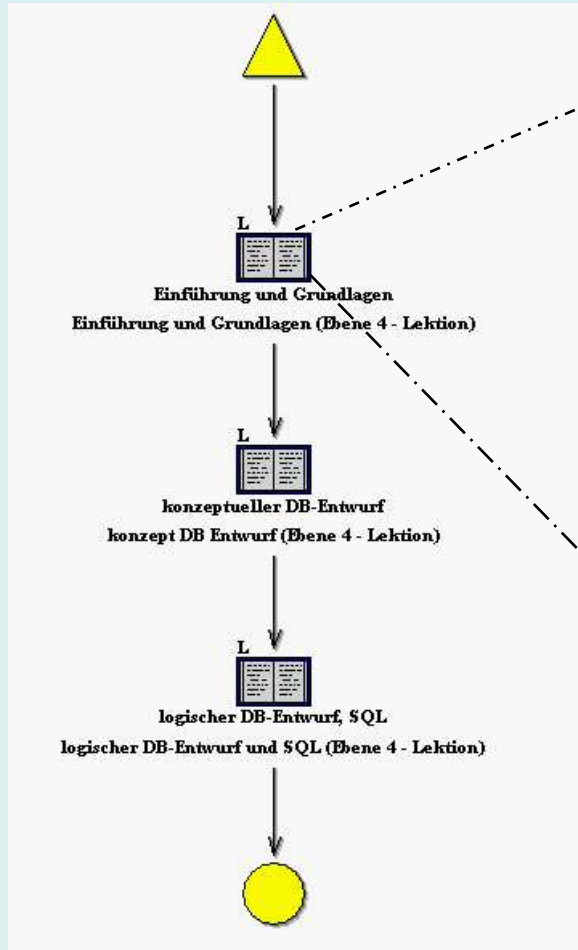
L

Einführung und Grundlagen

Einführung und Grundlagen (Ebene 4 - Lektion)

L

konzeptueller DB-Entwurf

konzept DB Entwurf (Ebene 4 - Lektion)

L

logischer DB-Entwurf, SQL

logischer DB-Entwurf und SQL (Ebene 4 - Lektion)